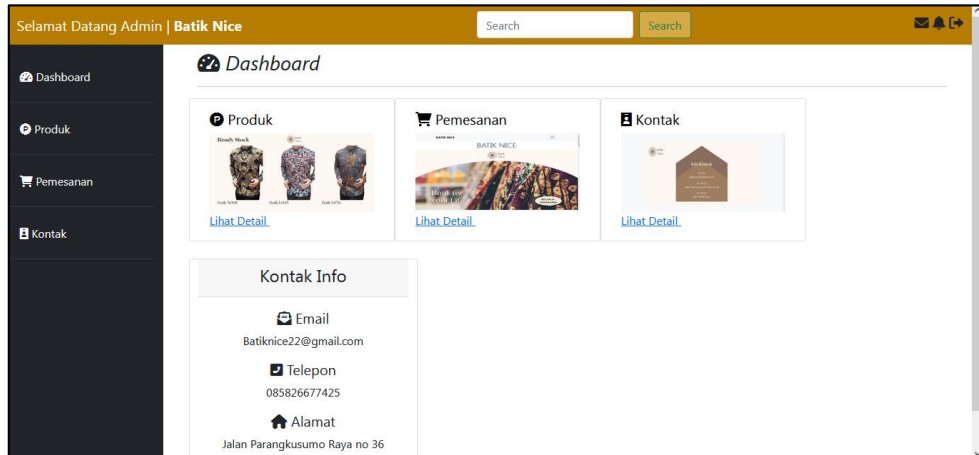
Selamat Datang Admin | Batik Nice

Search

Search

Dashboard

Produk

Pemesanan

Kontak

Dashboard

Produk

Ready Stock

Lihat Detail

Pemesanan

BATIK NICE

Lihat Detail

Kontak

Lihat Detail

Kontak Info

Email

Batiknice22@gmail.com

Telepon

085826677425

Alamat

Jalan Parangkusumo Raya no 36